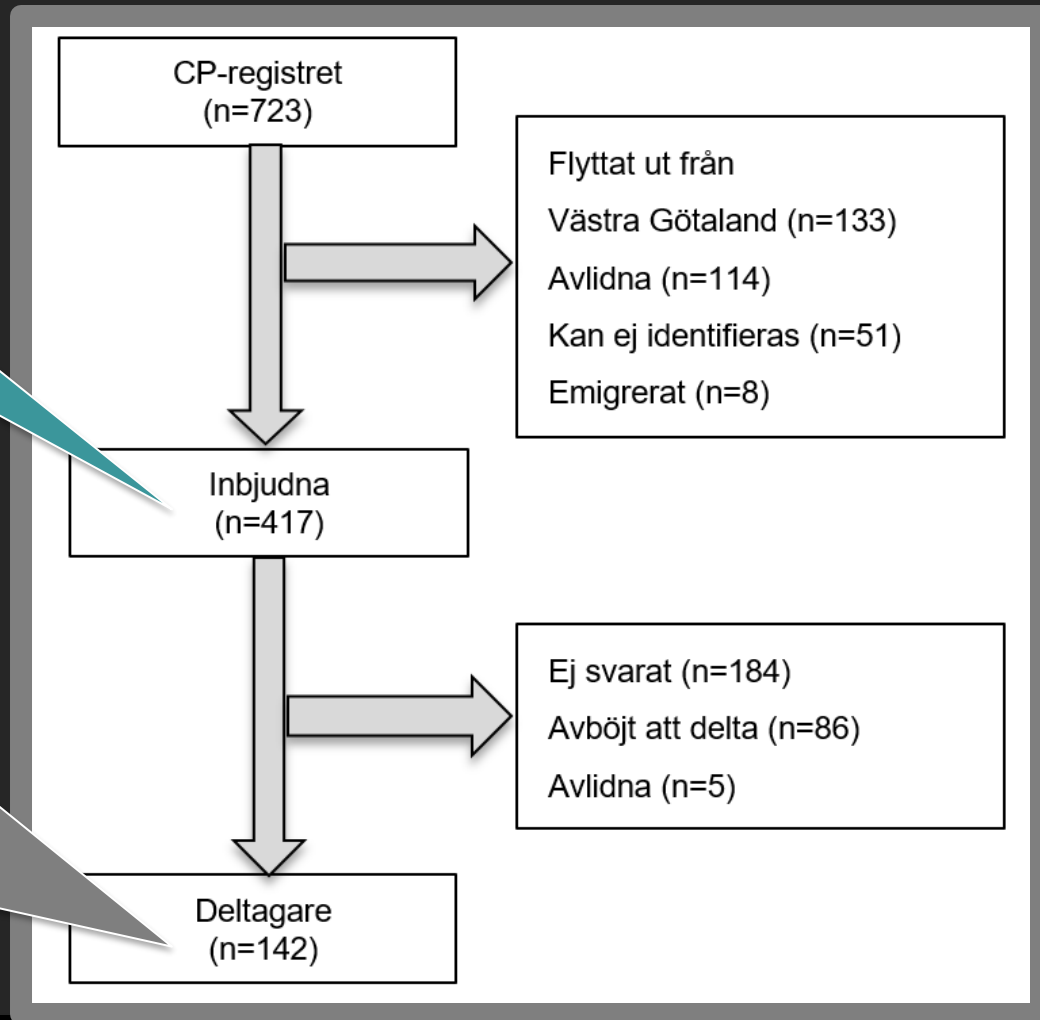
CP-registret
(n=723)

Flyttat ut från
Västra Götaland (n=133)
Avlidna (n=114)
Kan ej identifieras (n=51)
Emigrerat (n=8)

Inbjudna
(n=417)

Ej svarat (n=184)
Avböjt att delta (n=86)
Avlidna (n=5)

Deltagare
(n=142)